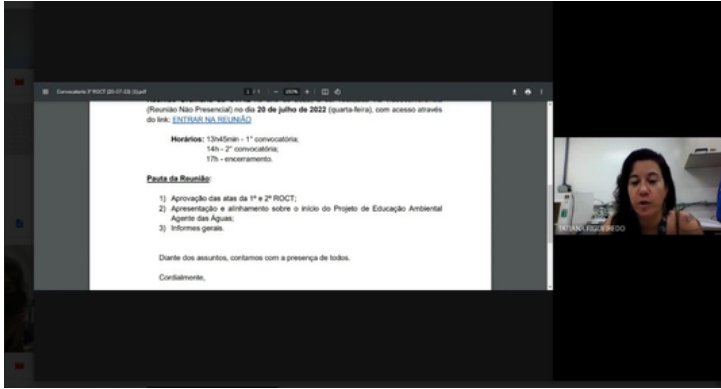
Convocatoria 3ª ROCT (20-07-22) (1).pdf

1 / 1 — 150% +

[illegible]
(Reunião Não Presencial) no dia **20 de julho de 2022** (quarta-feira), com acesso através do link: ENTRAR NA REUNIÃO

**Horários:** 13h45min - 1° convocatória;
14h - 2° convocatória;
17h - encerramento.

**Pauta da Reunião:**

1) Aprovação das atas da 1ª e 2ª ROCT;
2) Apresentação e alinhamento sobre o início do Projeto de Educação Ambiental Agente das Águas;
3) Informes gerais.

Diante dos assuntos, contamos com a presença de todos.

Cordialmente,

TATIANA FIGUEIREDO